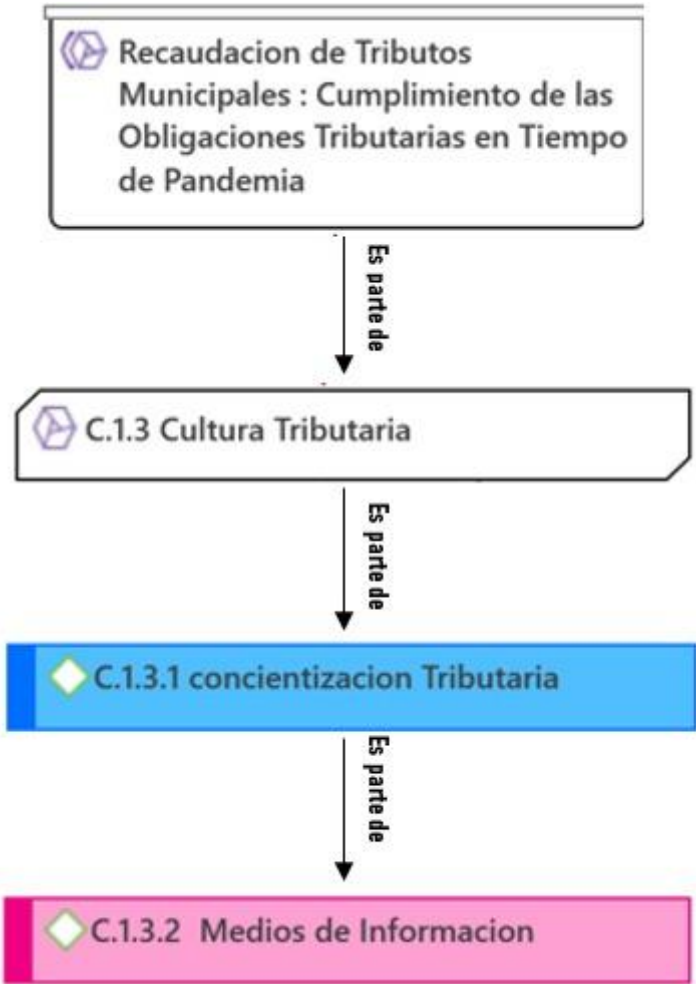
Recaudacion de Tributos Municipales : Cumplimiento de las Obligaciones Tributarias en Tiempo de Pandemia

Es parte de

C.1.3 Cultura Tributaria

Es parte de

C.1.3.1 concientizacion Tributaria

Es parte de

C.1.3.2 Medios de Informacion